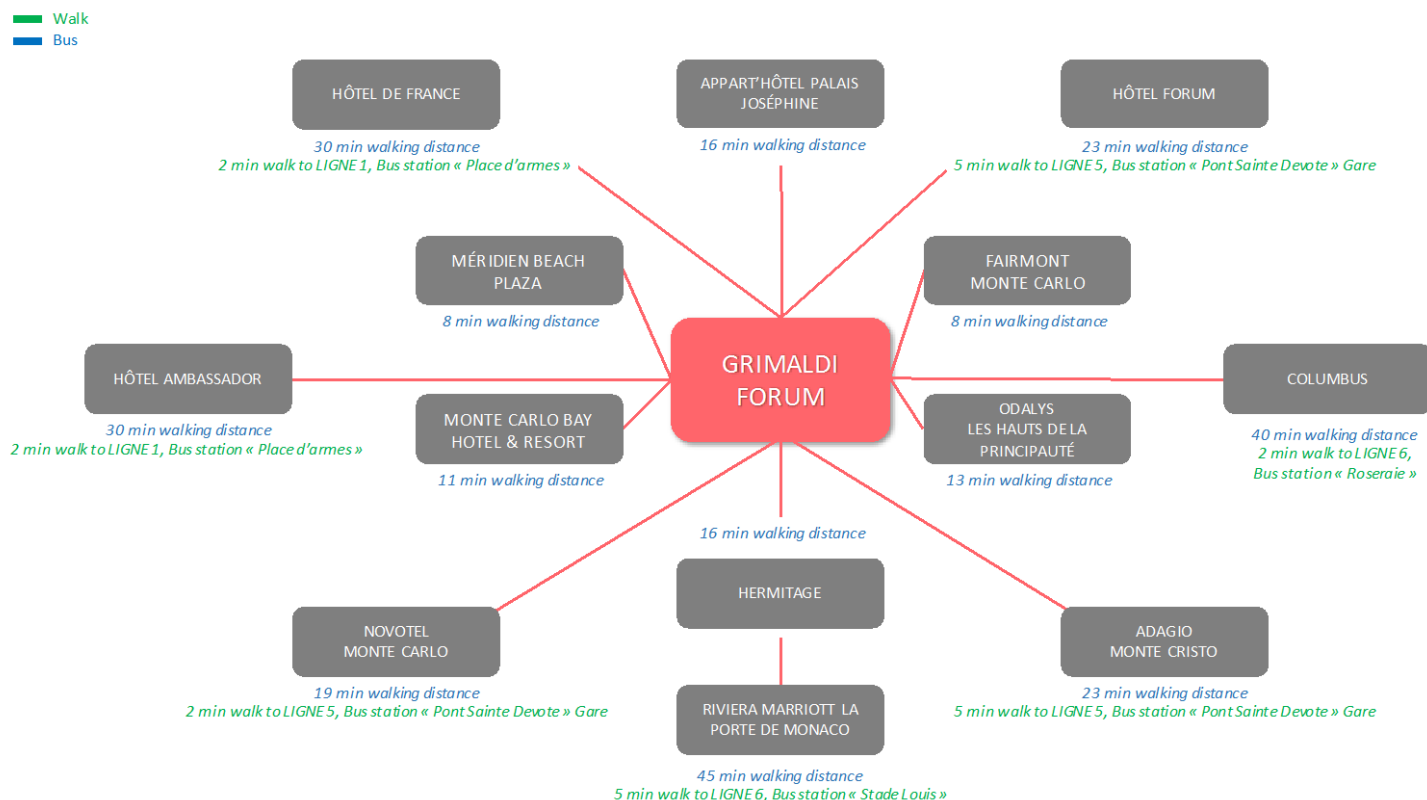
Walk
Bus

HÔTEL DE FRANCE
30 min walking distance
2 min walk to LIGNE 1, Bus station « Place d'armes »

APPART'HÔTEL PALAIS JOSÉPHINE
16 min walking distance

HÔTEL FORUM
23 min walking distance
5 min walk to LIGNE 5, Bus station « Pont Sainte Devote » Gare

MÉRIDIEN BEACH PLAZA
8 min walking distance

FAIRMONT MONTE CARLO
8 min walking distance

HÔTEL AMBASSADOR
30 min walking distance
2 min walk to LIGNE 1, Bus station « Place d'armes »

GRIMALDI FORUM

COLUMBUS
40 min walking distance
2 min walk to LIGNE 6, Bus station « Roseraie »

MONTE CARLO BAY HOTEL & RESORT
11 min walking distance

ODALYS LES HAUTS DE LA PRINCIPAUTÉ
13 min walking distance

16 min walking distance
HERMITAGE

NOVOTEL MONTE CARLO
19 min walking distance
2 min walk to LIGNE 5, Bus station « Pont Sainte Devote » Gare

RIVIERA MARRIOTT LA PORTE DE MONACO
45 min walking distance
5 min walk to LIGNE 6, Bus station « Stade Louis »

ADAGIO MONTE CRISTO
23 min walking distance
5 min walk to LIGNE 5, Bus station « Pont Sainte Devote » Gare